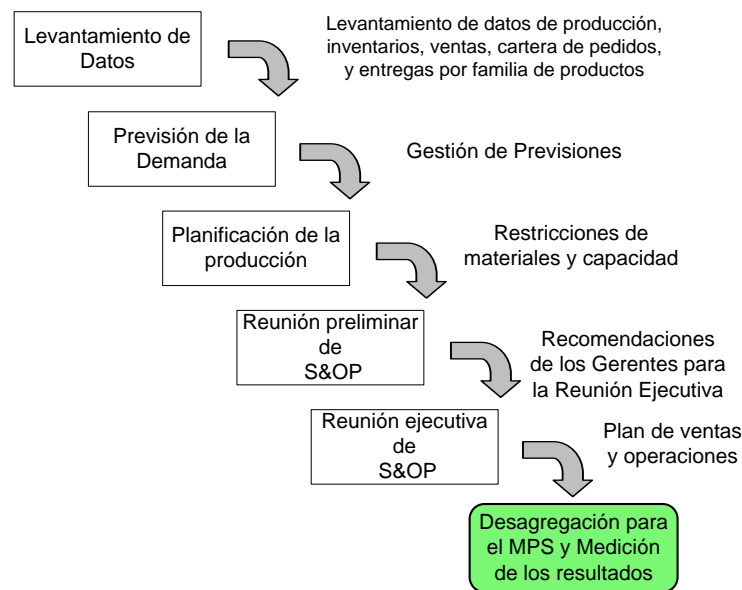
Levantamiento de Datos

Levantamiento de datos de producción, inventarios, ventas, cartera de pedidos, y entregas por familia de productos

Previsión de la Demanda

Gestión de Previsiones

Planificación de la producción

Restricciones de materiales y capacidad

Reunión preliminar de S&OP

Recomendaciones de los Gerentes para la Reunión Ejecutiva

Reunión ejecutiva de S&OP

Plan de ventas y operaciones

Desagregación para el MPS y Medición de los resultados